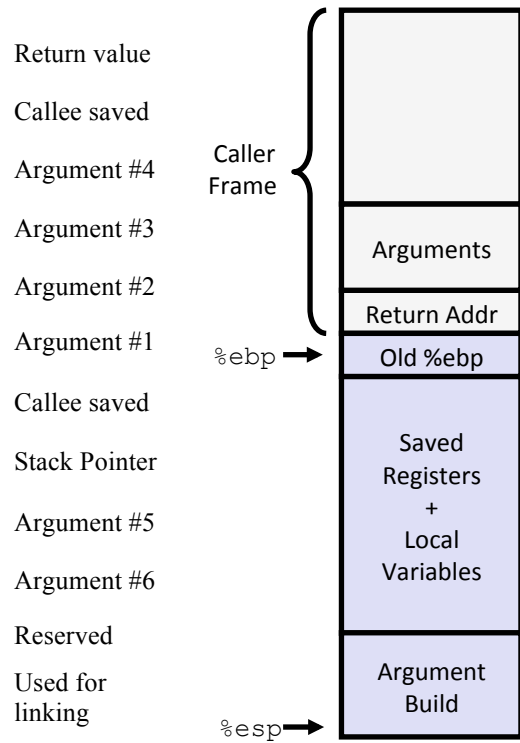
Return value

Callee saved

Argument #4

Argument #3

Argument #2

Argument #1

Callee saved

Stack Pointer

Argument #5

Argument #6

Reserved

Used for linking

Caller Frame

%ebp

%esp

Arguments

Return Addr

Old %ebp

Saved Registers + Local Variables

Argument Build